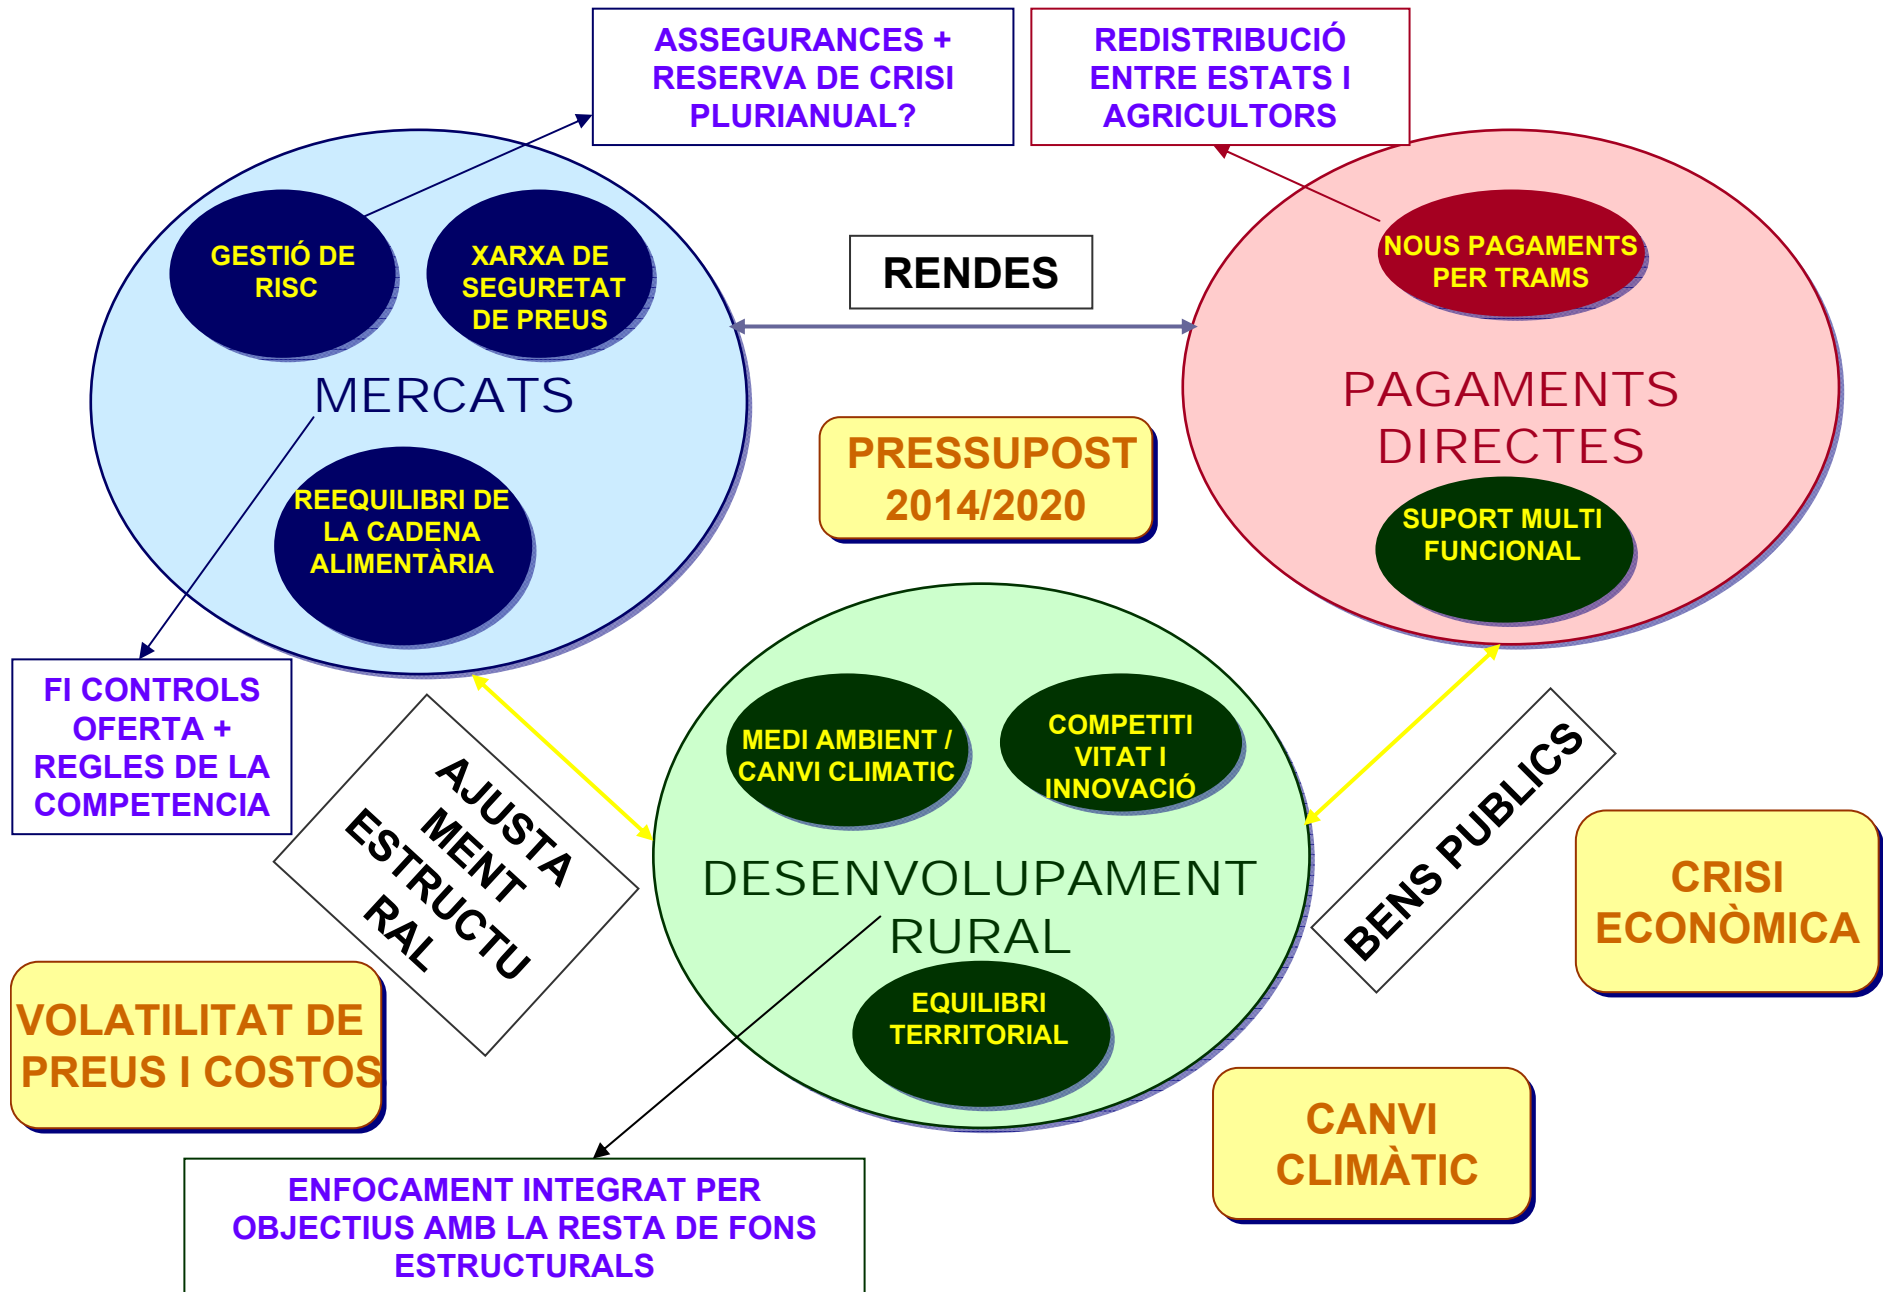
ASSEGURANCES + RESERVA DE CRISI PLURIANUAL?

REDISTRIBUCIÓ ENTRE ESTATS I AGRICULTORS

GESTIÓ DE RISC

XARXA DE SEGURETAT DE PREUS

RENDES

NOUS PAGAMENTS PER TRAMS

MERCATS

PAGAMENTS DIRECTES

PRESSUPOST 2014/2020

REEQUILIBRI DE LA CADENA ALIMENTÀRIA

SUPORT MULTI FUNCIONAL

FI CONTROLS OFERTA + REGLES DE LA COMPETENCIA

AJUSTA MENT ESTRUCTU RAL

MEDI AMBIENT / CANVI CLIMATIC

COMPETITI VITAT I INNOVACIÓ

BENS PUBLICS

CRISI ECONÒMICA

DESENVOLUPAMENT RURAL

VOLATILITAT DE PREUS I COSTOS

EQUILIBRI TERRITORIAL

CANVI CLIMÀTIC

ENFOCAMENT INTEGRAT PER OBJECTIUS AMB LA RESTA DE FONS ESTRUCTURALS